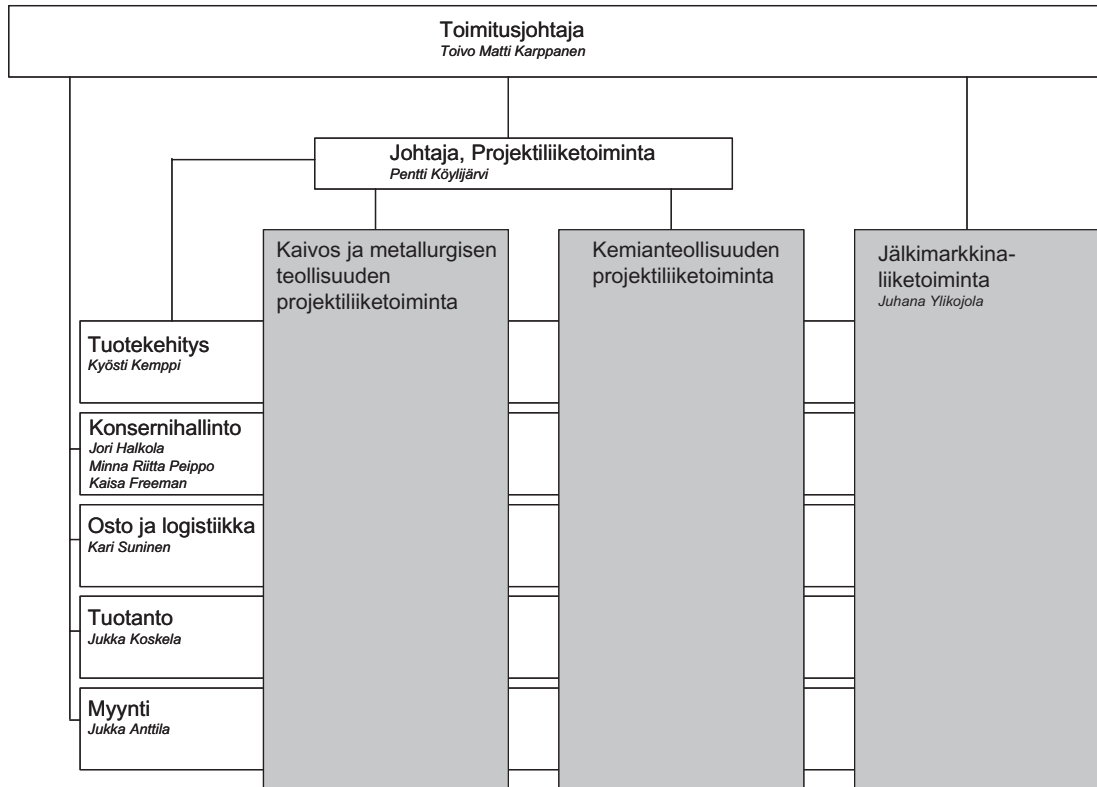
Toimitusjohtaja
Toivo Matti Karppanen

Johtaja, Projektiliiketoiminta
Pentti Köylijärvi

Kaivos ja metallurgisen teollisuuden projektiliiketoiminta

Kemianteollisuuden projektiliiketoiminta

Jälkimarkkina-liiketoiminta
Juhana Ylikojola

Tuotekehitys
Kyösti Kemppi

Konsernihallinto
Jori Halkola
Minna Riitta Peippo
Kaisa Freeman

Osto ja logistiikka
Kari Suninen

Tuotanto
Jukka Koskela

Myynti
Jukka Anttila